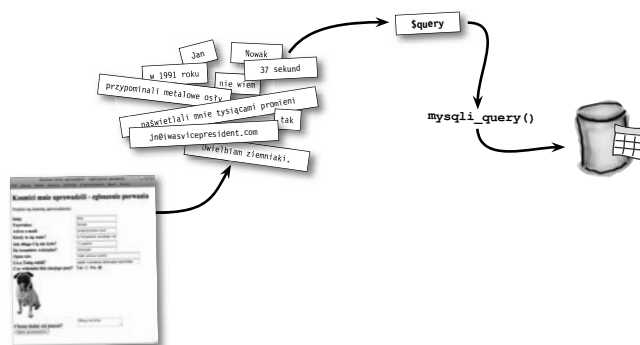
Jan

Nowak

w 1991 roku

nie wiem

37 sekund

przypominali metalowe osy

naświetlali mnie tysiącami promieni

tak

jn@iwasvicepresident.com

Uwielbiam ziemniaki.

$query

mysqli_query()

Kosmici mnie uprowadzili - zgłoszenie porwania